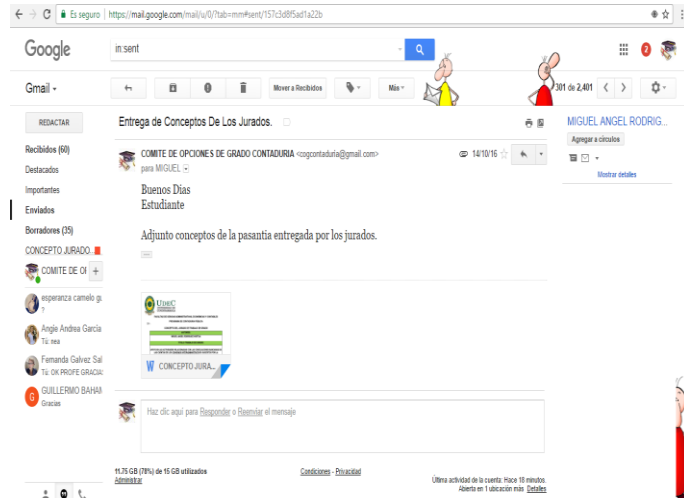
Es seguro | https://mail.google.com/mail/u/0/?tab=mm#sent/157c3d8f5ad1a22b

Google

in:sent

Gmail

Mover a Recibidos

Más

301 de 2,401

REDACTAR

Recibidos (60)
Destacados
Importantes
Enviados
Borradores (35)
CONCEPTO JURADO...
COMITE DE OF

esperanza camelo g...
?
Angie Andrea García
Tú: nea
Fernanda Galvez Sal
Tú: OK PROFE GRACIA
GUILLERMO BAHAM
Gracias

Entrega de Conceptos De Los Jurados.

COMITE DE OPCIONES DE GRADO CONTADURIA <cogcontaduria@gmail.com>
para MIGUEL

14/10/16

Buenos Dias
Estudiante

Adjunto conceptos de la pasantia entregada por los jurados.

...

UDEC

CONCEPTO JURA...

Haz clic aquí para Responder o Reenviar el mensaje

11.75 GB (78%) de 15 GB utilizados
Administrar

Condiciones - Privacidad

Última actividad de la cuenta: Hace 18 minutos.
Abierta en 1 ubicación más Detalles

MIGUEL ANGEL RODRIG...

Agregar a círculos

Mostrar detalles